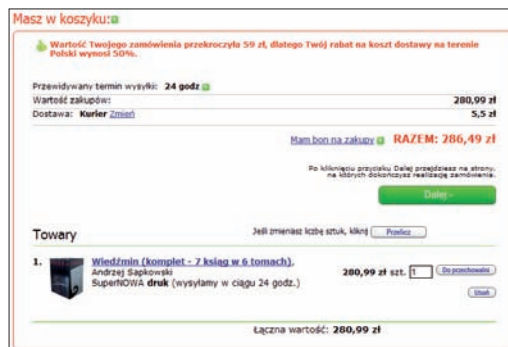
Masz w koszyku:

Wartość Twojego zamówienia przekroczyła 59 zł, dlatego Twój rabat na koszt dostawy na terenie Polski wynosi 50%.

Przewidywany termin wysyłki: 24 godz

| | |
|---|---|
| Wartość zakupów: | 280,99 zł |
| Dostawa: Kurier Zmień | 5,5 zł |

Mam bon na zakupy RAZEM: 286,49 zł

Po kliknięciu przycisku Dalej przejdziesz na strony, na których dokończysz realizację zamówienia.

Dalej

Towary

Jeśli zmieniasz liczbę sztuk, kliknij Przelicz

1. Wiedźmin (komplet - 7 ksiąg w 6 tomach). Andrzej Sapkowski SuperNOWA druk (wysyłamy w ciągu 24 godz.) 280,99 zł szt. 1 Do przechowalni Usuń

Łączna wartość: 280,99 zł